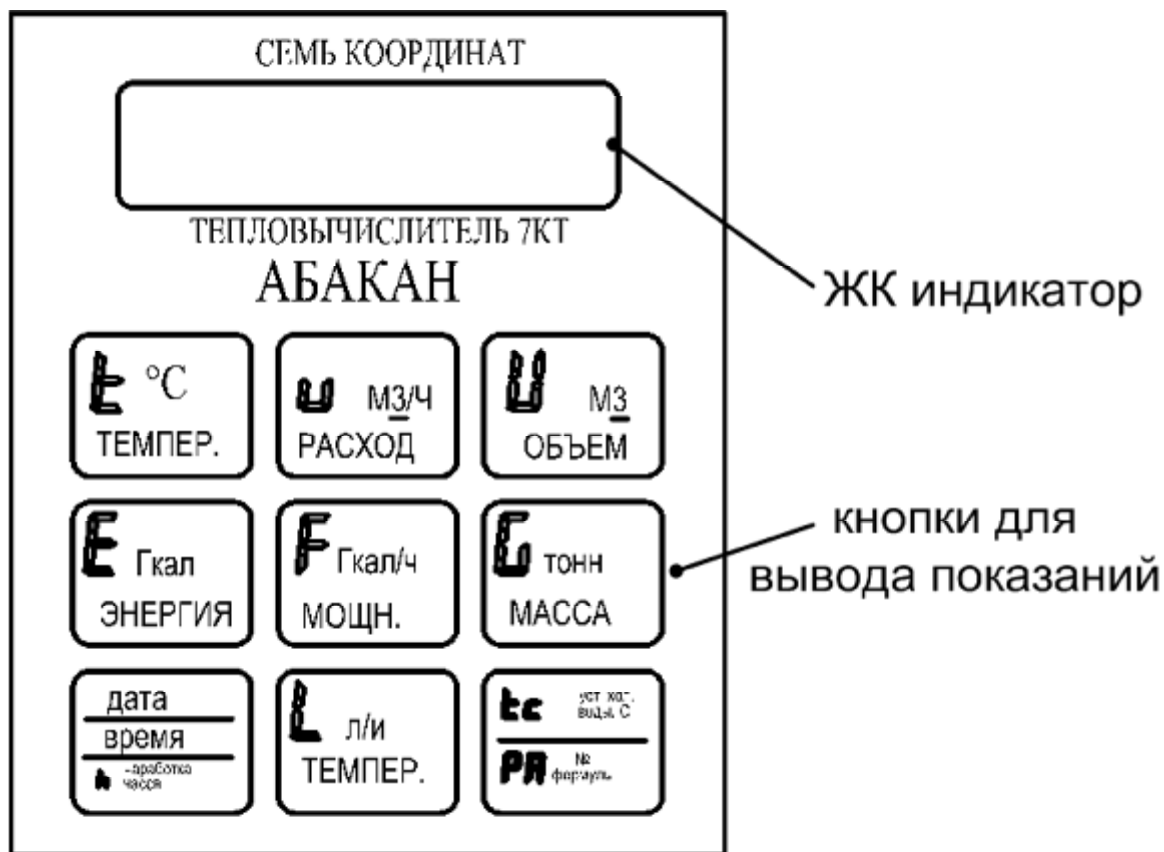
СЕМЬ КООРДИНАТ

ТЕПЛОВЫЧИСЛИТЕЛЬ 7КТ

АБАКАН

ЖК индикатор

t °C
ТЕМПЕР.

u м3/ч
РАСХОД

U м3
ОБЪЕМ

E Гкал
ЭНЕРГИЯ

F Гкал/ч
МОЩН.

G тонн
МАССА

кнопки для вывода показаний

дата
время
h -наработка часов

L л/и
ТЕМПЕР.

tc уст. хол. воды, С
PA № формулы